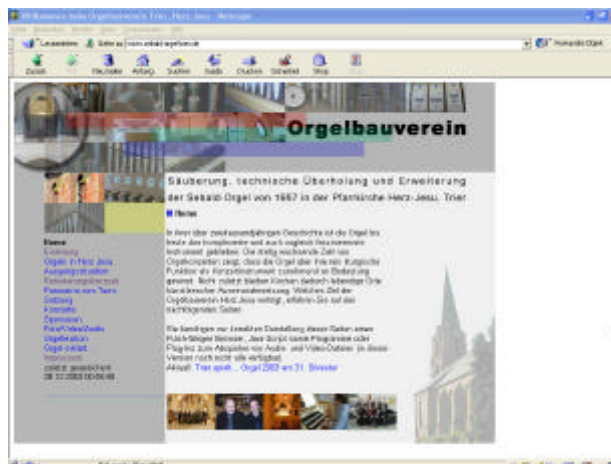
Orgelbauverein

Säuberung, technische Überholung und Erweiterung der Sebald-Orgel von 1667 in der Pfarrkirche Herz-Jesu, Trier

Home

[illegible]

Zurück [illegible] Neu laden Anfang Suchen Guide Drucken Sicherheit Shop

Lesezeichen Gehe zu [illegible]